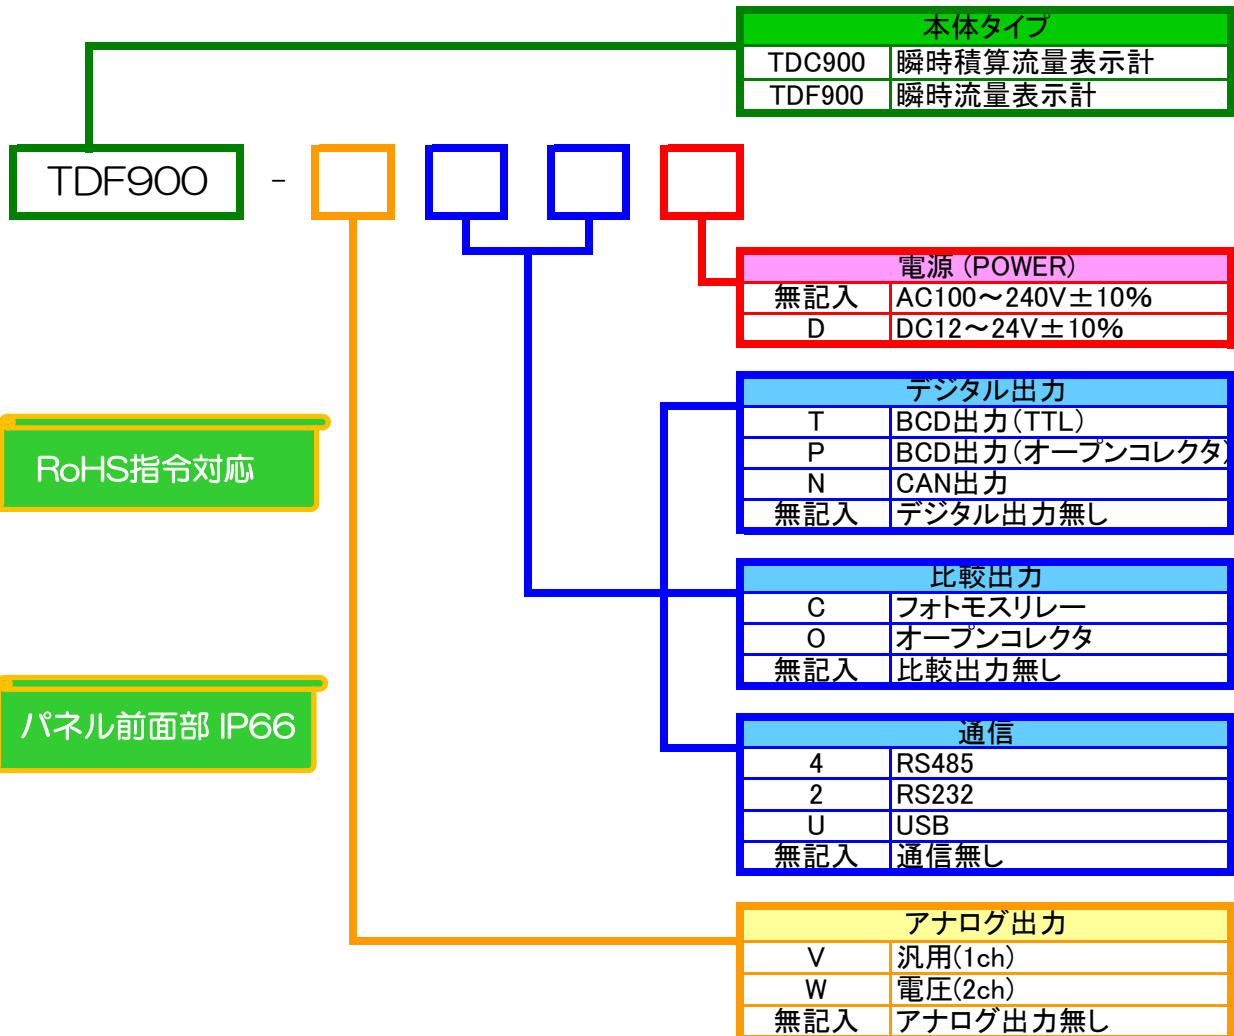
| 本体タイプ | |
|---|---|
| TDC900 | 瞬時積算流量表示計 |
| TDF900 | 瞬時流量表示計 |

TDF900 -

| 電源 (POWER) | |
|---|---|
| 無記入 | AC100～240V±10% |
| D | DC12～24V±10% |

RoHS指令対応

| デジタル出力 | |
|---|---|
| T | BCD出力(TTL) |
| P | BCD出力(オープンコレクタ) |
| N | CAN出力 |
| 無記入 | デジタル出力無し |

| 比較出力 | |
|---|---|
| C | フォトモスリレー |
| O | オープンコレクタ |
| 無記入 | 比較出力無し |

パネル前面部 IP66

| 通信 | |
|---|---|
| 4 | RS485 |
| 2 | RS232 |
| U | USB |
| 無記入 | 通信無し |

| アナログ出力 | |
|---|---|
| V | 汎用(1ch) |
| W | 電圧(2ch) |
| 無記入 | アナログ出力無し |